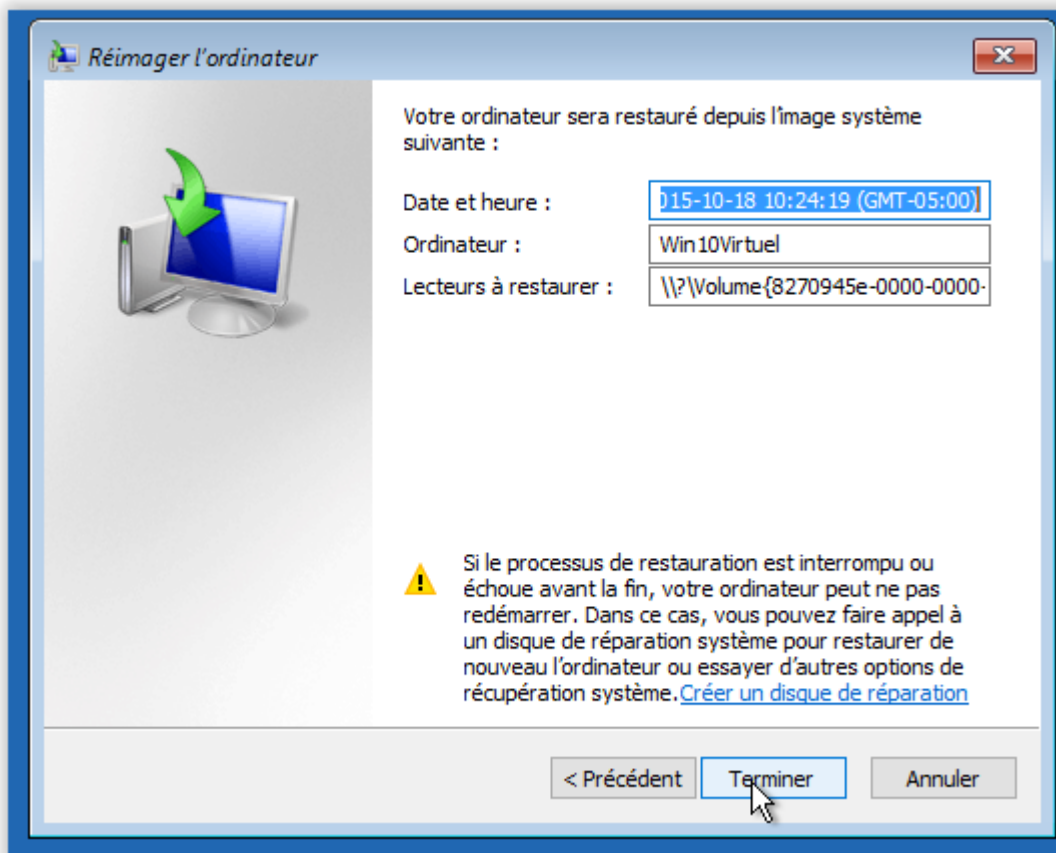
Réimager l'ordinateur

Votre ordinateur sera restauré depuis l'image système suivante :

Date et heure : 015-10-18 10:24:19 (GMT-05:00)

Ordinateur : Win10Virtuel

Lecteurs à restaurer : \\?\Volume{8270945e-0000-0000-

Si le processus de restauration est interrompu ou échoue avant la fin, votre ordinateur peut ne pas redémarrer. Dans ce cas, vous pouvez faire appel à un disque de réparation système pour restaurer de nouveau l'ordinateur ou essayer d'autres options de récupération système. Créer un disque de réparation

< Précédent Terminer Annuler